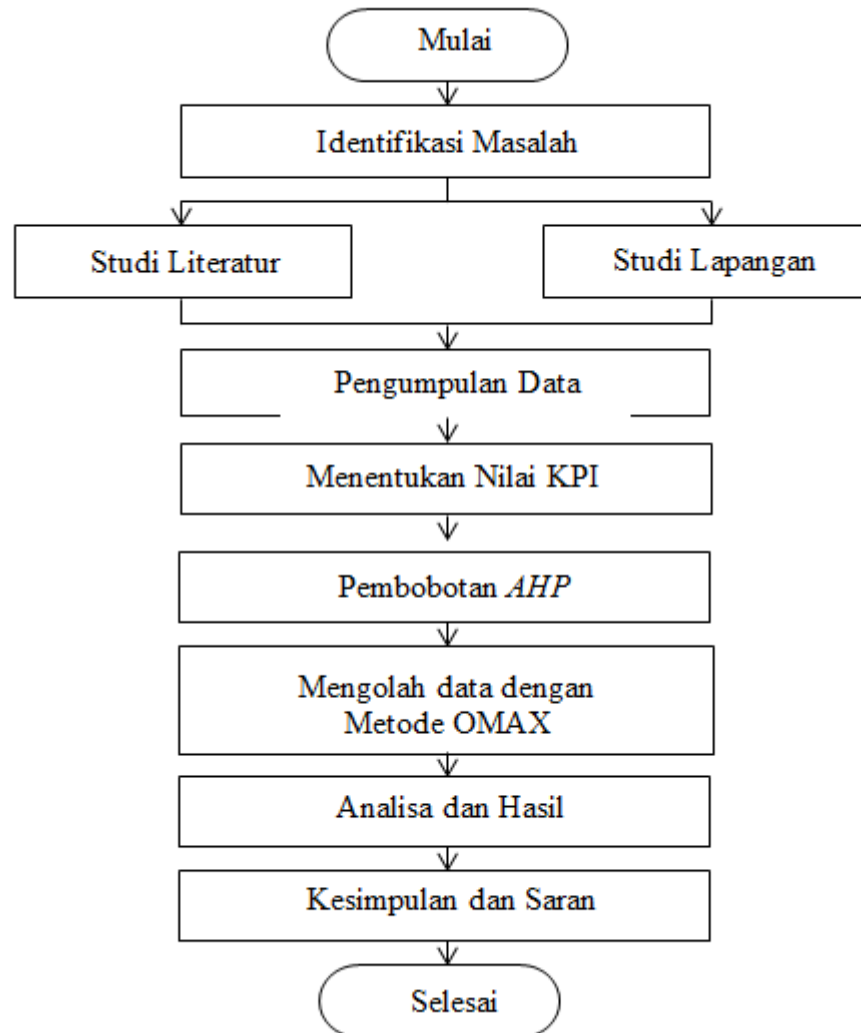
Mulai

Identifikasi Masalah

Studi Literatur

Studi Lapangan

Pengumpulan Data

Menentukan Nilai KPI

Pembobotan *AHP*

Mengolah data dengan Metode OMAX

Analisa dan Hasil

Kesimpulan dan Saran

Selesai